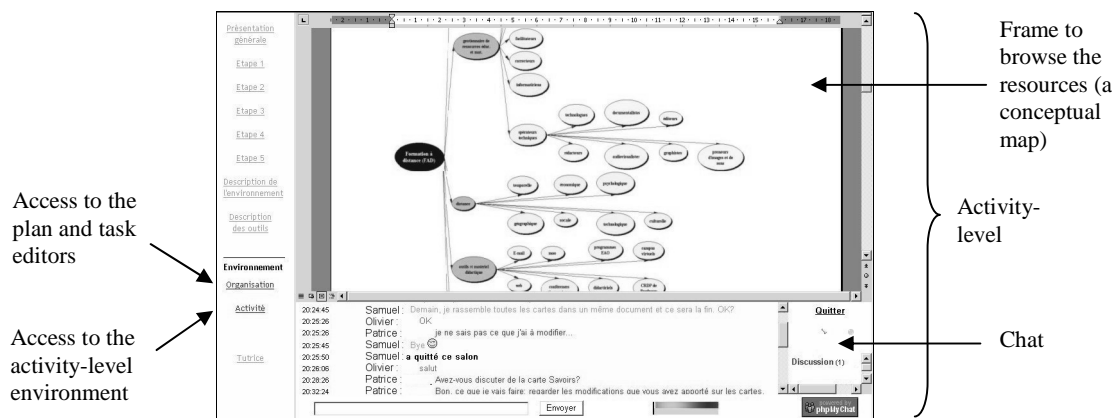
Présentation générale

Etape 1

Etape 2

Etape 3

Etape 4

Etape 5

Description de l'environnement

Description des outils

Environnement

Organisation

Activité

Tutrice

Access to the plan and task editors

Access to the activity-level environment

Formation à distance (FAD)

gestionnaire de ressources

facilitateurs

concepteurs

informaticien

intervenants techniques

technologues

documentaliste

médiateurs

rédacteurs

vidéo/audio

graphistes

preneurs d'images et de son

distance

temporelle

économique

psychologique

géographique

sociale

technologique

culturelle

outils et matériel didactique

E-mail

news

programmes EAO

campus virtuels

web

conférence

didacticiels

CDROM

20:24:45 Samuel : Demain, je rassemble toutes les cartes dans un même document et ce sera la fin. OK?

20:25:26 Olivier : OK

20:25:26 Patrice : je ne sais pas ce que j'ai à modifier...

20:25:45 Samuel : Bye

20:25:50 Samuel : a quitté ce salon

20:26:06 Olivier : salut

20:28:26 Patrice : Avez-vous discuter de la carte Savoirs?

20:32:24 Patrice : Bon, ce que je vais faire: regarder les modifications que vous avez apporté sur les cartes.

Envoyer

Quitter

Discussion (1)

powered by phpMyChat

Frame to browse the resources (a conceptual map)

Activity-level

Chat